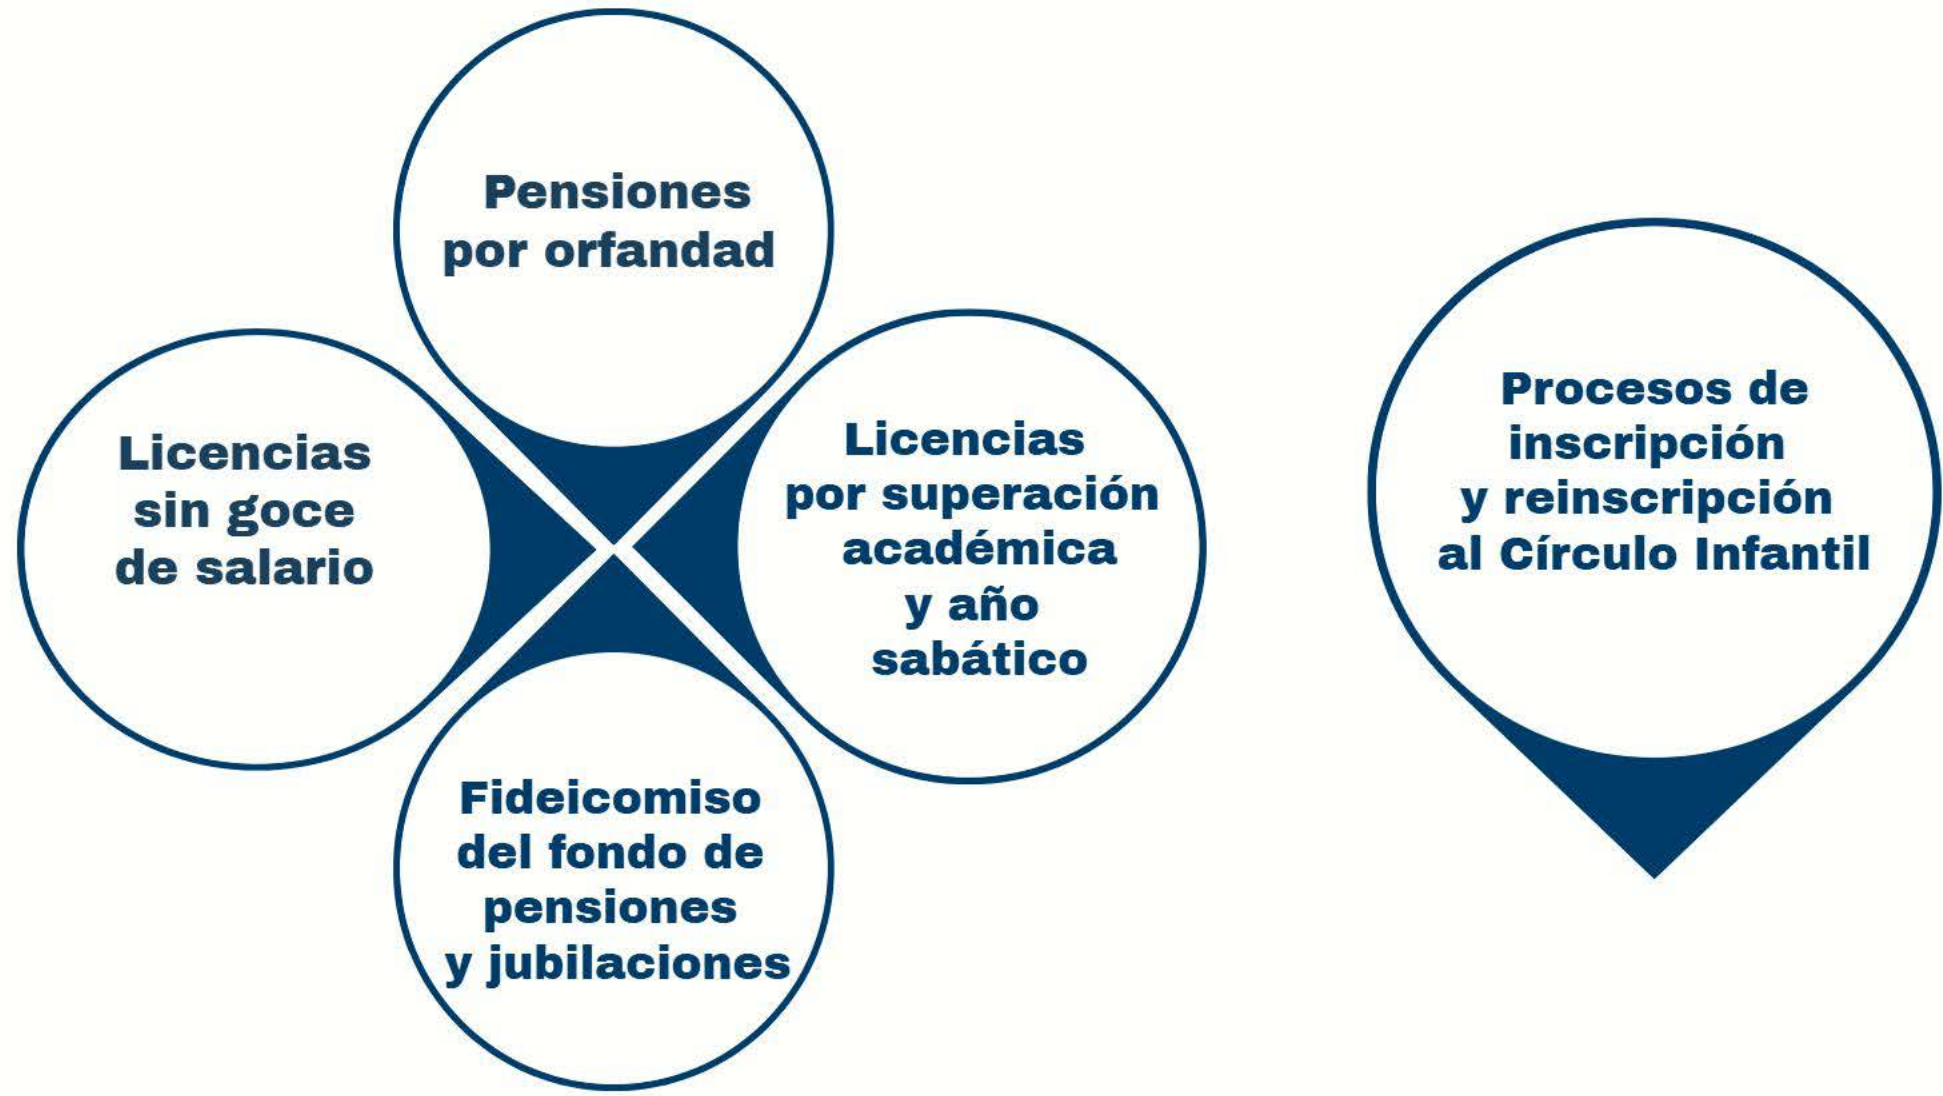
Pensiones por orfandad

Licencias sin goce de salario

Licencias por superación académica y año sabático

Fideicomiso del fondo de pensiones y jubilaciones

Procesos de inscripción y reinscripción al Círculo Infantil